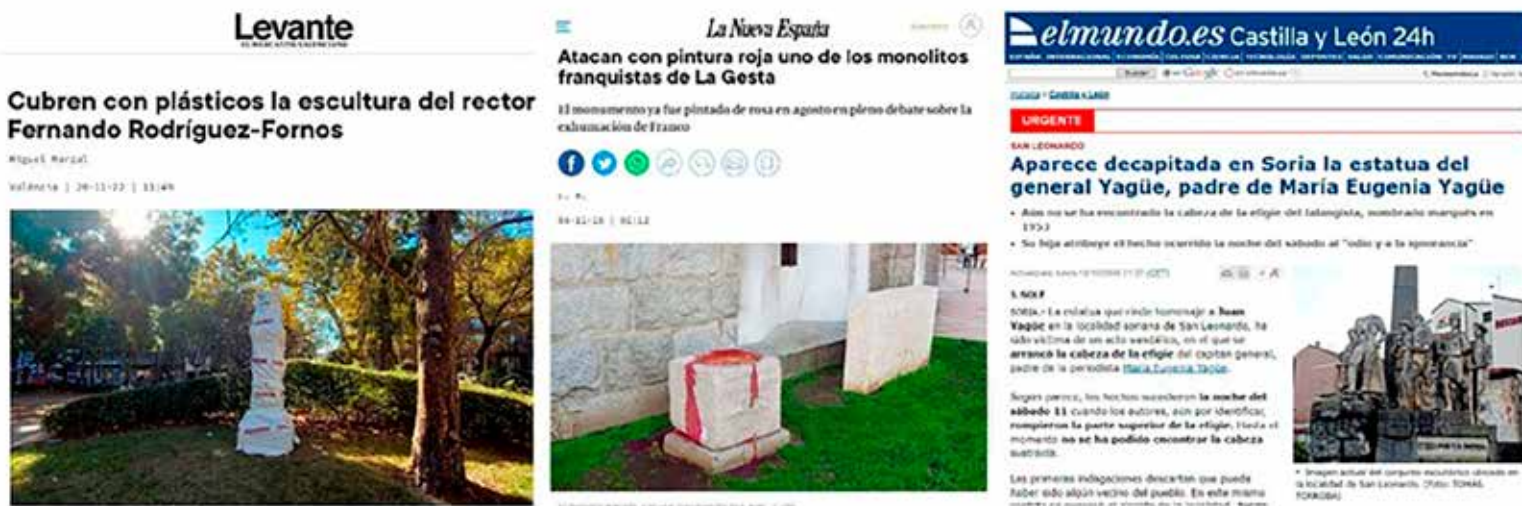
Levante
EL MERCANTIL VALENCIANO

Cubren con plásticos la escultura del rector Fernando Rodríguez-Fornos

Miguel Margal

Valencia | 20-11-22 | 11:49

La Nueva España

Atacan con pintura roja uno de los monolitos franquistas de La Gesta

El monumento ya fue pintado de rosa en agosto en pleno debate sobre la exhumación de Franco

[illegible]

04-11-19 | 01:12

elmundo.es Castilla y León 24h

URGENTE

SAN LEONARDO

Aparece decapitada en Soria la estatua del general Yagüe, padre de María Eugenia Yagüe

• Aún no se ha encontrado la cabeza de la efigie del falangista, nombrado marqués en 1953
• Su hija atribuye el hecho ocurrido la noche del sábado al "odio y a la ignorancia"

S. SOLF

SORIA.- La estatua que rinde homenaje a Juan Yagüe en la localidad soriana de San Leonardo, ha sido víctima de un acto vandálico, en el que se arrancó la cabeza de la efigie del capitán general, padre de la periodista María Eugenia Yagüe.

Según parece, los hechos sucedieron la noche del sábado 11 cuando los autores, aún por identificar, rompieron la parte superior de la efigie. Hasta el momento no se ha podido encontrar la cabeza sustraída.

Las primeras indagaciones descartan que pueda haber sido algún vecino del pueblo. En este mismo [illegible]

• Imagen actual del conjunto escultórico ubicado en la localidad de San Leonardo. (Foto: TOMÁS TORROBA)